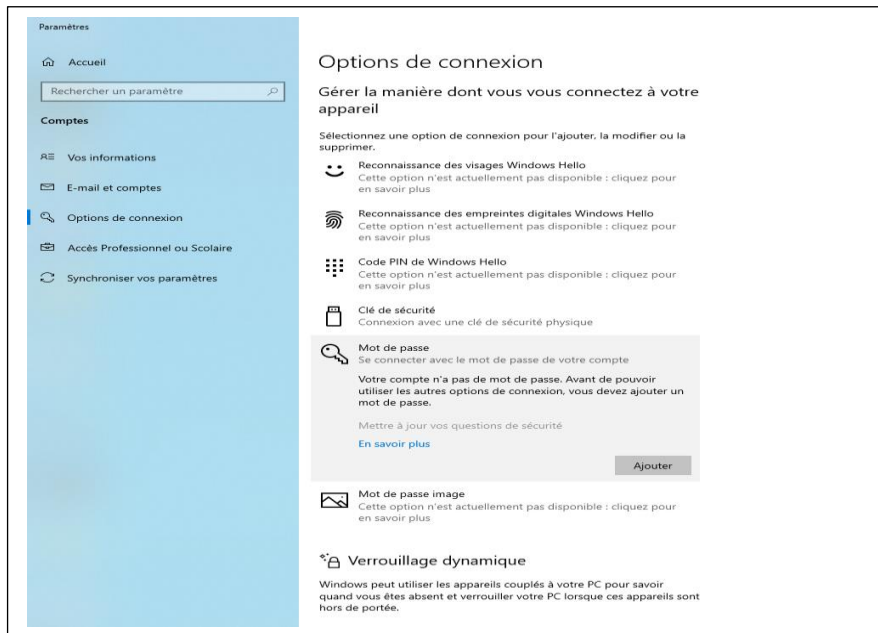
Paramètres

Accueil

Rechercher un paramètre

Comptes

Vos informations

E-mail et comptes

Options de connexion

Accès Professionnel ou Scolaire

Synchroniser vos paramètres

Options de connexion

Gérer la manière dont vous vous connectez à votre appareil

Sélectionnez une option de connexion pour l'ajouter, la modifier ou la supprimer.

Reconnaissance des visages Windows Hello
Cette option n'est actuellement pas disponible : cliquez pour en savoir plus

Reconnaissance des empreintes digitales Windows Hello
Cette option n'est actuellement pas disponible : cliquez pour en savoir plus

Code PIN de Windows Hello
Cette option n'est actuellement pas disponible : cliquez pour en savoir plus

Clé de sécurité
Connexion avec une clé de sécurité physique

Mot de passe
Se connecter avec le mot de passe de votre compte

Votre compte n'a pas de mot de passe. Avant de pouvoir utiliser les autres options de connexion, vous devez ajouter un mot de passe.

Mettre à jour vos questions de sécurité

En savoir plus

Ajouter

Mot de passe image
Cette option n'est actuellement pas disponible : cliquez pour en savoir plus

Verrouillage dynamique

Windows peut utiliser les appareils couplés à votre PC pour savoir quand vous êtes absent et verrouiller votre PC lorsque ces appareils sont hors de portée.